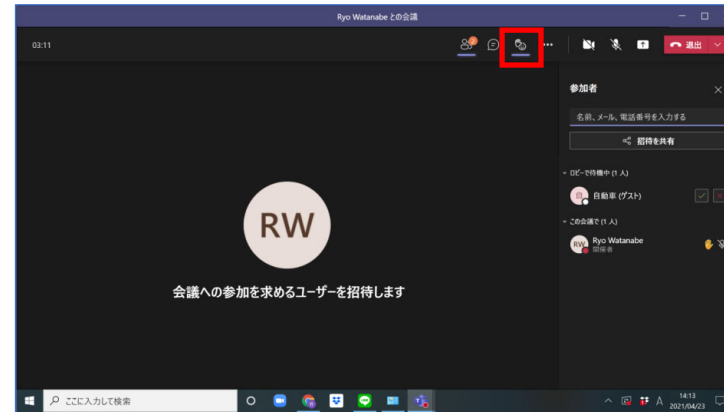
Ryo Watanabe との会議

03:11

退出

参加者

名前、メール、電話番号を入力する

招待を共有

ロビーで待機中 (1 人)

自 自動車 (ゲスト)

この会議で (1 人)

RW Ryo Watanabe
開催者

RW

会議への参加を求めるユーザーを招待します

ここに入力して検索

A

14:13
2021/04/23